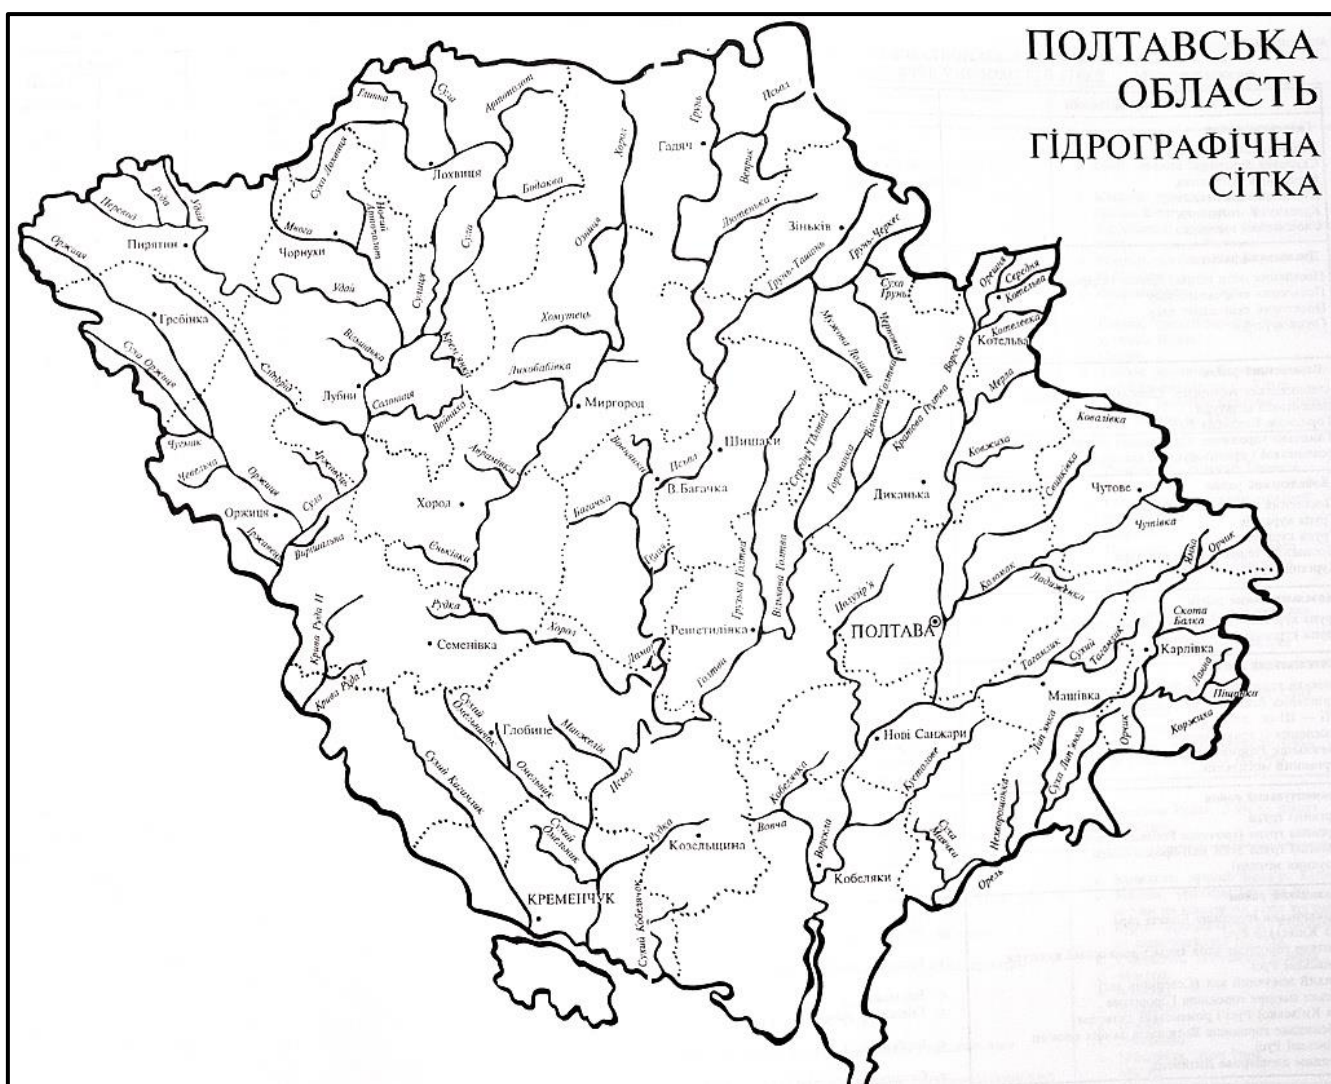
ПОЛТАВСЬКА ОБЛАСТЬ
ГІДРОГРАФІЧНА СІТКА

Гнилка
Сула
Артополот
Грунь
Псел
Гадяч
Хорол
Вепрік
Рудка
Перевод
Удай
Лохвиця
Сула Лохвиця
Мноа
Бадаква
Лютенька
Зіньків
Грунь-Ташань
Грунь-Черкес
Оржиця
Пирятин
Чорнухи
Удай
Сула
Сулиця
Хомутець
Сухий Грунь
Оржиця
Середня
Котелевка
Гребінка
Сухий Оржиця
Сліпорід
Вільшанка
Лубни
Солониця
Лихобабівка
Миргород
Мужева Долина
Мерла
Котелевка
Котельва
Чумак
Чевельча
Оржиця
Оржиця
Сула
Хорол
Аврамівка
Шишаки
Псел
В.Багачка
Багачка
Грунька Говтва
Середня Говтва
Вільхова Говтва
Гортанка
Диканька
Ворскла
Коломак
Ковалівка
Сенька
Чутове
Чутівка
Оржик
Говтва
Вільхова Говтва
Полузір'я
ПОЛТАВА
Коломак
Лозова
Скотська Балка
Карлівка
Крива Руда II
Рудка
Семенівка
Хорол
Решетилівка
Ташань
Тагамлик
Сухий Тагамлик
Машівка
Лозова
Піщанка
Крива Руда I
Сухий Омельник
Глобине
Манжелія
Псел
Нові Санжари
Лип'янка
Сухий Лип'янка
Орчик
Коржиха
Сухий Кагамлик
Омельник
Кобелячка
Кустолове
Нехворощанка
Сухий Омельник
Рудка
Козельщина
Вовча
Ворскла
Суха Маячка
Орель
КРЕМЕНЧУК
Сухий Кобелячок
Кобеляки
Хорол
Оржиця
Вовнянка